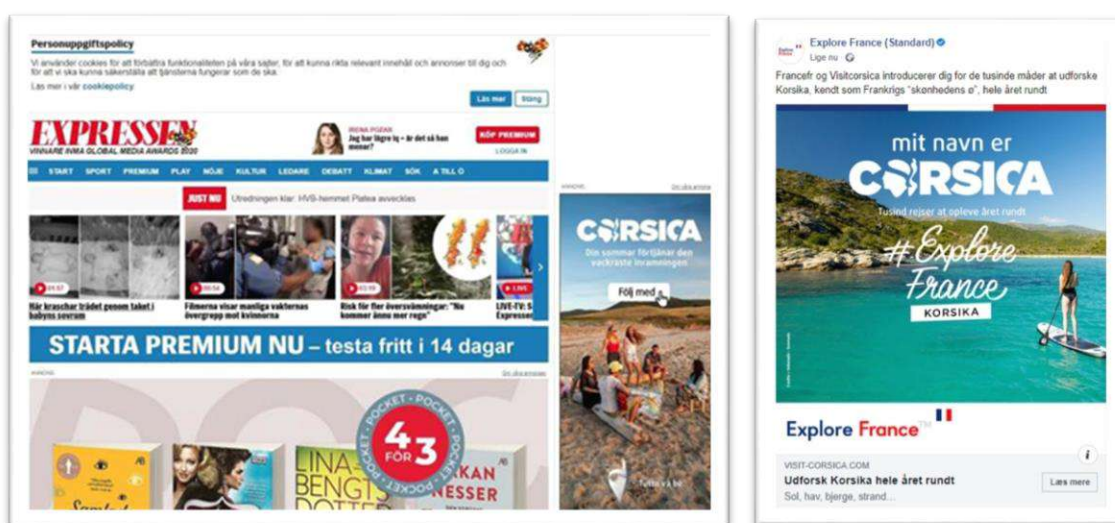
Personuppgiftspolicy

Vi använder cookies för att förbättra funktionaliteten på våra sajter, för att kunna rikta relevant innehåll och annonser till dig och för att vi ska kunna säkerställa att tjänsterna fungerar som de ska.

Läs mer i vår cookiepolicy

Läs mer Stäng

EXPRESSEN
VINNARE INMA GLOBAL MEDIA AWARDS 2020

IRENA POZAR
Jag har lägre iq – är det så han menar?

KÖP PREMIUM
LOGGA IN

START SPORT PREMIUM PLAY NÖJE KULTUR LEDARE DEBATT KLIMAT SÖK A TILL Ö

JUST NU Utredningen klar: HVB-hemmet Platea avvecklas

01:57 När kraschar trädet genom taket i babyns sovrum

00:54 Filmerna visar manliga vakternas övergrepp mot kvinnorna

03:59 Risk för fler översvämningar: "Nu kommer ännu mer regn"

LIVE LIVE-TV: S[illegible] Expresse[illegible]

STARTA PREMIUM NU – testa fritt i 14 dagar

ANNONS

POCKET POCKET POCKET
4 FÖR 3

LINA BENGTSDOTTER
HÅKAN NESSER

ANNONS

CORSICA
Din sommar förtjänar den vackraste inramningen

Följ med

Explore France (Standard)
Lige nu

Francefr og Visitcorsica introducerer dig for de tusinde måder at udforske Korsika, kendt som Frankrigs "skønhedens ø", hele året rundt

mit navn er
CORSICA
Tusind rejser at opleve året rundt
#Explore France
KORSIKA

Explore France

VISIT-CORSICA.COM
Udforsk Korsika hele året rundt
Sol, hav, bjerge, strand...

Læs mere